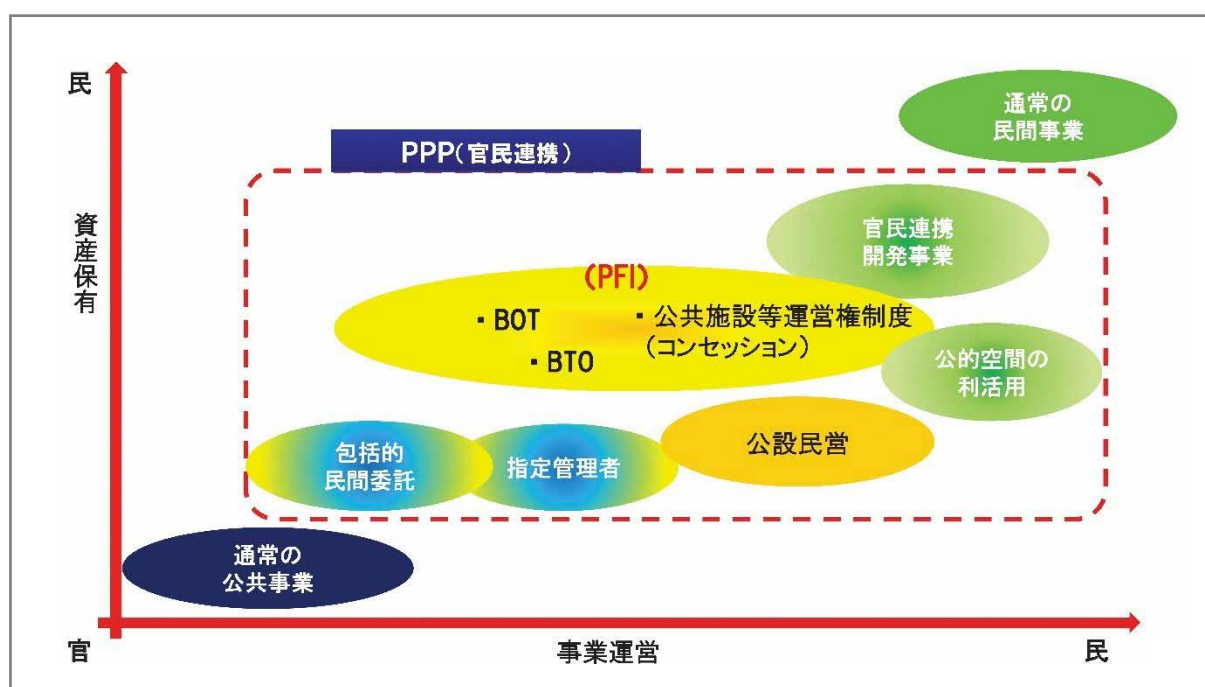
民

資産保有

PPP（官民連携）

通常の民間事業

官民連携開発事業

(PFI)

・BOT

・BTO

・公共施設等運営権制度（コンセッション）

公的空間の利活用

包括的民間委託

指定管理者

公設民営

通常の公共事業

官

事業運営

民